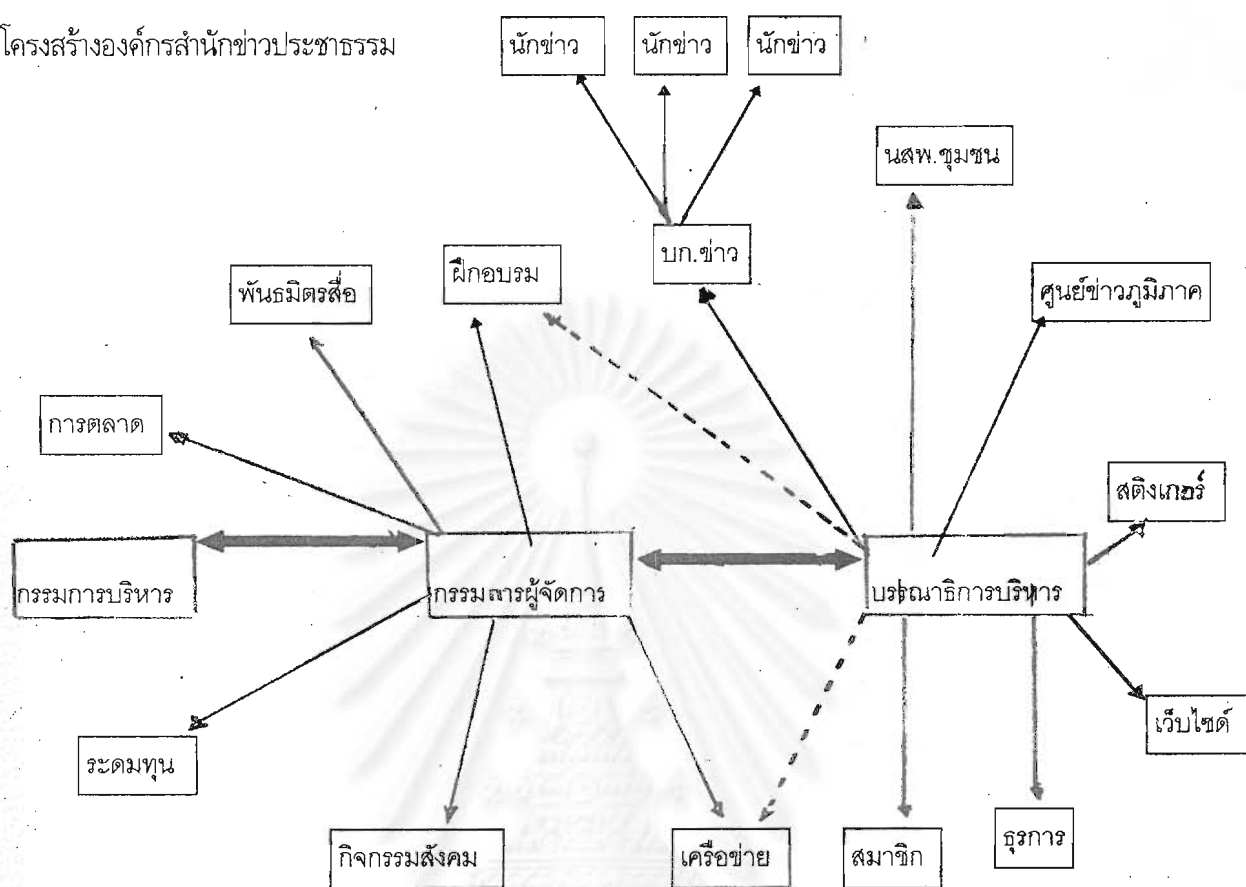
โครงสร้างองค์กรสำนักข่าวประชาธรรม

นักข่าว

นักข่าว

นักข่าว

นสพ.ชุมชน

บก.ข่าว

ฝึกอบรม

พันธมิตรสื่อ

ศูนย์ข่าวภูมิภาค

การตลาด

สติงเกอร์

กรรมการบริหาร

กรรมการผู้จัดการ

บรรณาธิการบริหาร

เว็บไซด์

ระดมทุน

ธุรการ

กิจกรรมสังคม

เครือข่าย

สมาชิก